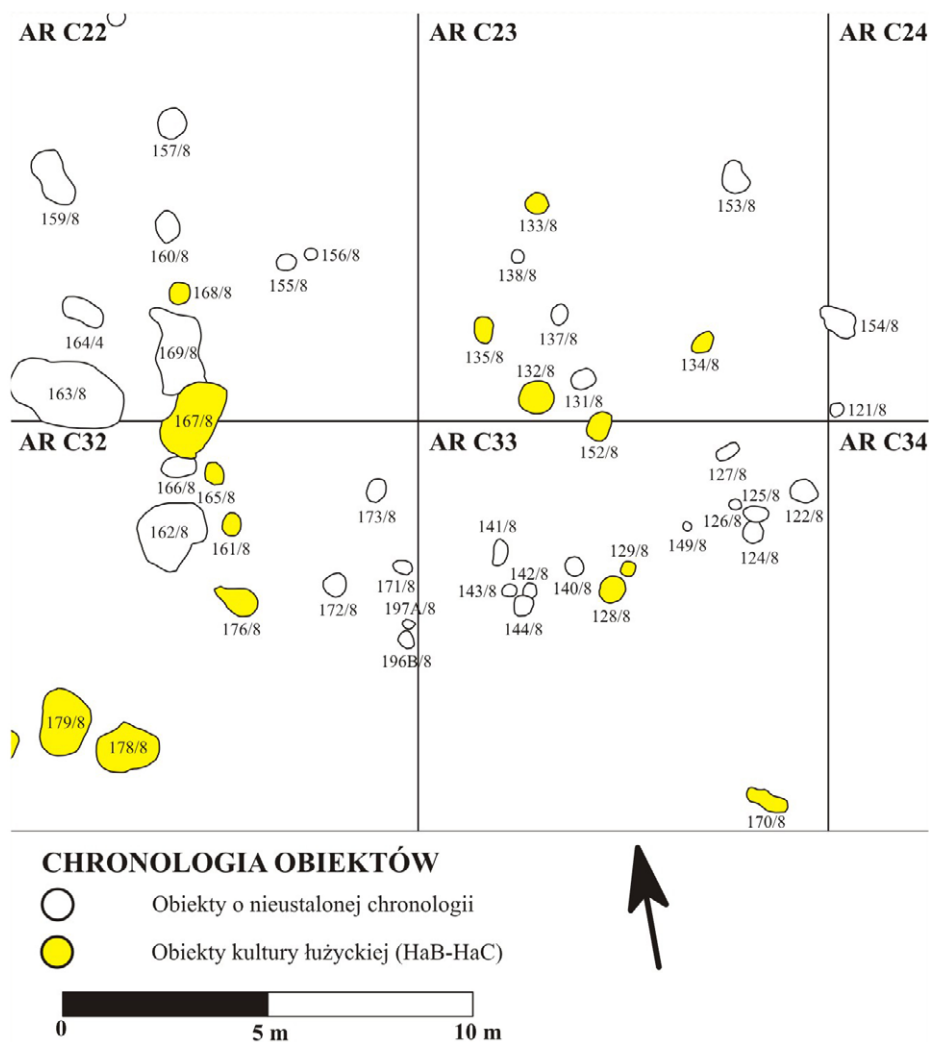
AR C22

AR C23

AR C24

157/8

159/8

160/8

156/8

155/8

168/8

164/4

169/8

163/8

167/8

133/8

153/8

138/8

137/8

135/8

134/8

154/8

132/8

131/8

121/8

AR C32

AR C33

AR C34

152/8

166/8

165/8

162/8

161/8

173/8

127/8

125/8

122/8

126/8

149/8

124/8

141/8

129/8

142/8

143/8

140/8

144/8

128/8

171/8

172/8

197A/8

196B/8

176/8

179/8

178/8

170/8

CHRONOLOGIA OBIEKTÓW

Obiekty o nieustalonej chronologii

Obiekty kultury łużyckiej (HaB-HaC)

0

5 m

10 m